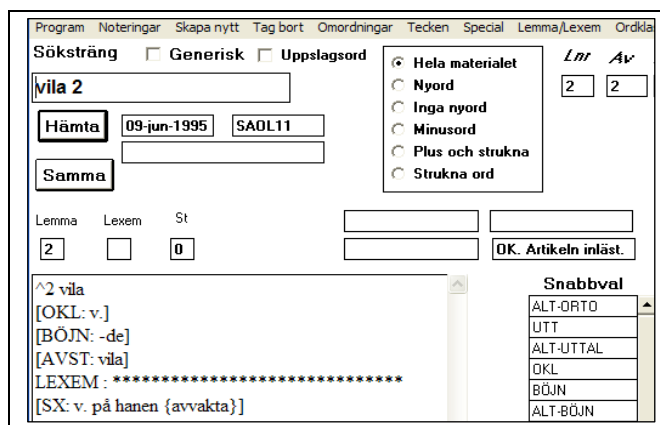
Program Noteringar Skapa nytt Tag bort Omordningar Tecken Special Lemma/Lexem Ordkla

Söksträng Generisk Uppslagsord

vila 2

Hämta 09-jun-1995 SAOL11

Samma

Hela materialet
Nyord
Inga nyord
Minusord
Plus och strukna
Strukna ord

Lnr Av
2 2

Lemma Lexem St
2 0

OK. Artikeln inläst.

^2 vila
[OKL: v.]
[BÖJN: -de]
[AVST: vila]
LEXEM : ********************************
[SX: v. på hanen {avvakta}]

Snabbval
ALT-ORTO
UTT
ALT-UTTAL
OKL
BÖJN
ALT-BÖJN